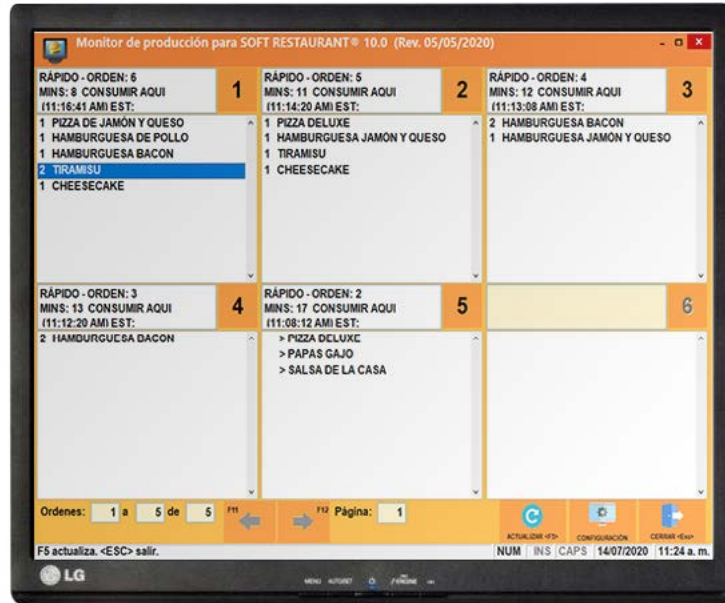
Monitor de producción para SOFT RESTAURANT® 10.0 (Rev. 05/05/2020)

RÁPIDO - ORDEN: 6
MINS: 8 CONSUMIR AQUI
(11:16:41 AM) EST:
1

1 PIZZA DE JAMÓN Y QUESO
1 HAMBURGUESA DE POLLO
1 HAMBURGUESA BACON
2 TIRAMISU
1 CHEESECAKE

RÁPIDO - ORDEN: 5
MINS: 11 CONSUMIR AQUI
(11:14:20 AM) EST:
2

1 PIZZA DELUXE
1 HAMBURGUESA JAMÓN Y QUESO
1 TIRAMISU
1 CHEESECAKE

RÁPIDO - ORDEN: 4
MINS: 12 CONSUMIR AQUI
(11:13:08 AM) EST:
3

2 HAMBURGUESA BACON
1 HAMBURGUESA JAMÓN Y QUESO

RÁPIDO - ORDEN: 3
MINS: 13 CONSUMIR AQUI
(11:12:20 AM) EST:
4

2 HAMBURGUESA BACON

RÁPIDO - ORDEN: 2
MINS: 17 CONSUMIR AQUI
(11:08:12 AM) EST:
5

> PIZZA DELUXE
> PAPAS GAJO
> SALSA DE LA CASA

6

Ordenes: 1 a 5 de 5 F11 F12 Página: 1

ACTUALIZAR <F5> CONFIGURACIÓN CERRAR <Esc>

F5 actualiza. <ESC> salir.
NUM INS CAPS 14/07/2020 11:24 a. m.

LG